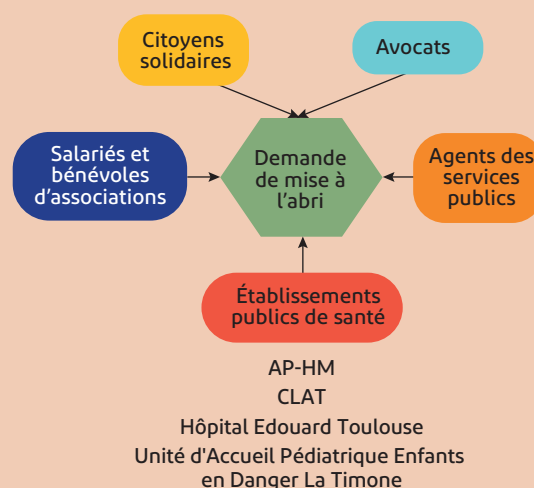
Citoyens solidaires

Avocats

Salariés et bénévoles d’associations

Demande de mise à l’abri

Agents des services publics

Établissements publics de santé

AP-HM
CLAT
Hôpital Edouard Toulouse
Unité d'Accueil Pédiatrique Enfants en Danger La Timone